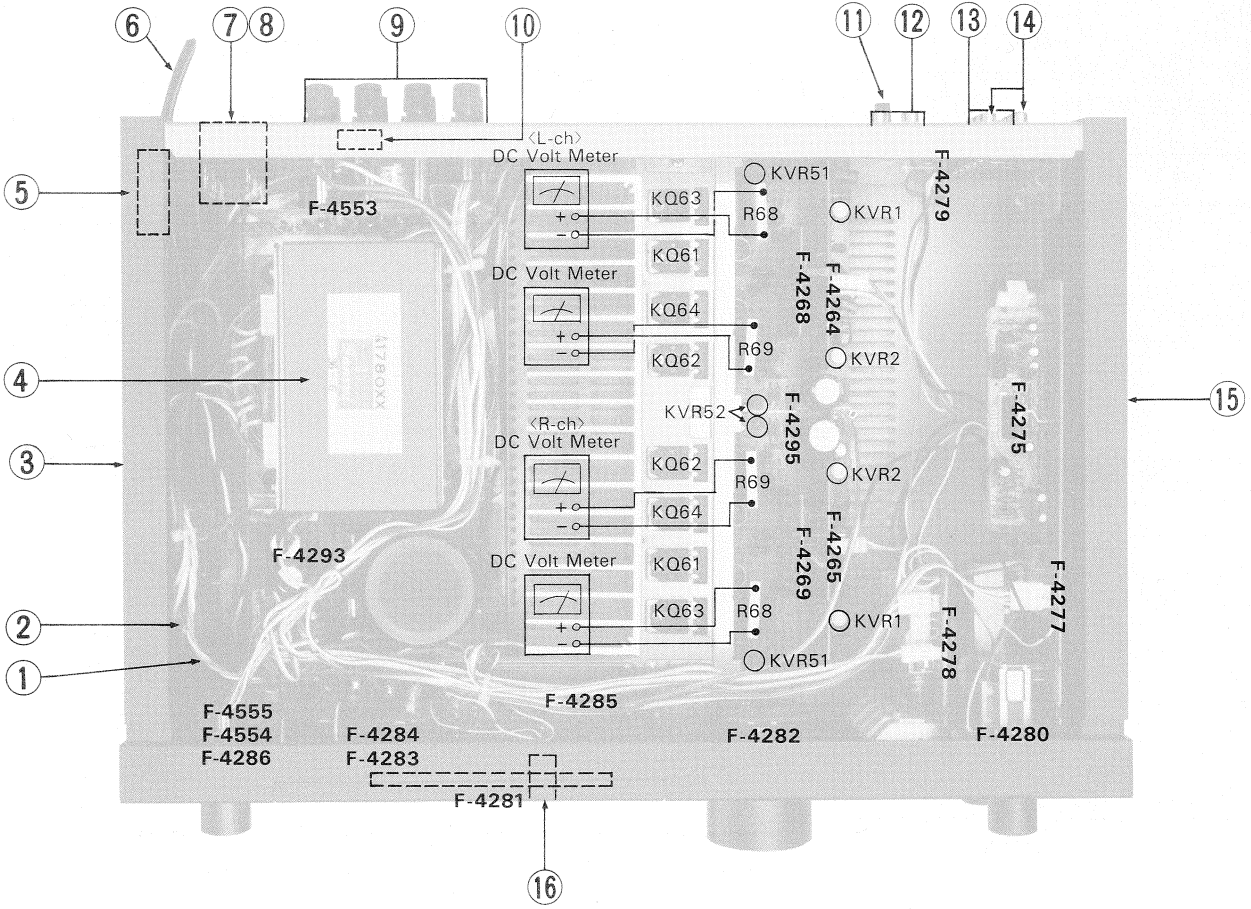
⑥ ⑦ ⑧ ⑨ ⑩ ⑪ ⑫ ⑬ ⑭

〈L-ch〉

DC Volt Meter
+
−
KQ63
KQ61
R68
KVR51
KVR1
F-4279
F-4553
⑤

DC Volt Meter
+
−
KQ64
KQ62
R69
F-4268
F-4264
KVR2

④
4178○XX

〈R-ch〉
DC Volt Meter
+
−
KQ62
KQ64
R69
KVR52
F-4295
KVR2
F-4275
⑮
③

DC Volt Meter
+
−
KQ61
KQ63
R68
F-4265
F-4269
F-4293
KVR1
KVR51
F-4278
F-4277
②
①

F-4285
F-4555
F-4554
F-4286
F-4284
F-4283
F-4282
F-4280
F-4281
⑯